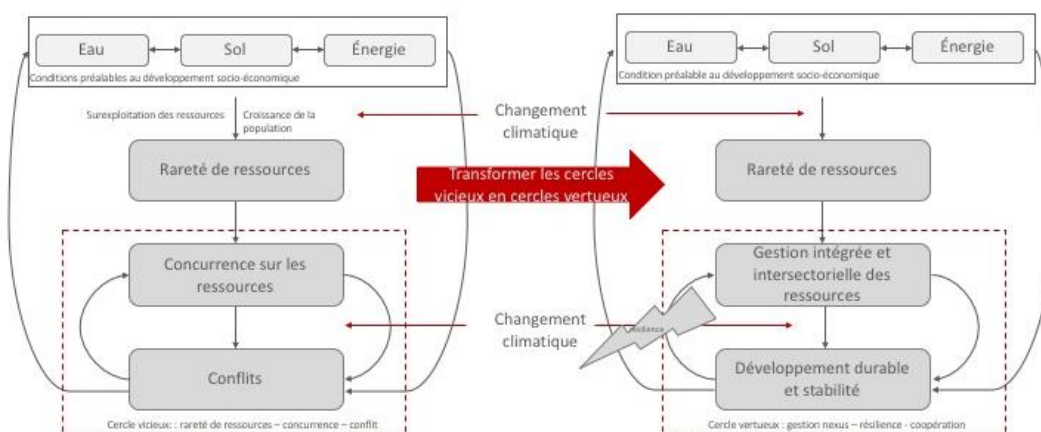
Eau

Sol

Énergie

Conditions préalables au développement socio-économique

Surexploitation des ressources

Croissance de la population

Rareté de ressources

Concurrence sur les ressources

Conflits

Cercle vicieux : rareté de ressources – concurrence – conflit

Changement climatique

Transformer les cercles vicieux en cercles vertueux

Changement climatique

Eau

Sol

Énergie

Condition préalable au développement socio-économique

Rareté de ressources

Gestion intégrée et intersectorielle des ressources

Résilience

Développement durable et stabilité

Cercle vertueux : gestion nexus – résilience - coopération